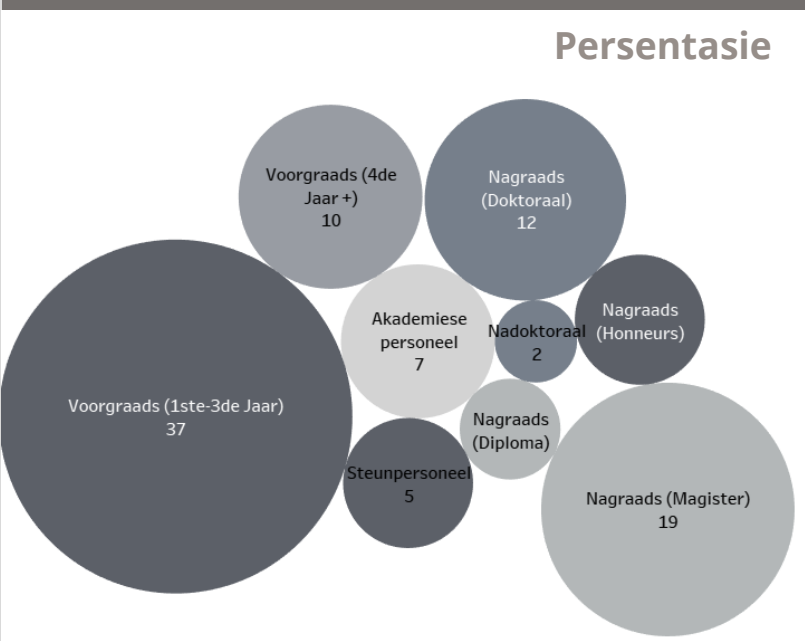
Persentasie

Voorgraads (4de Jaar +)
10

Nagraads (Doktoraal)
12

Akademiese personeel
7

Nadoktoraal
2

Nagraads (Honneurs)

Voorgraads (1ste-3de Jaar)
37

Nagraads (Diploma)

Steunpersoneel
5

Nagraads (Magister)
19